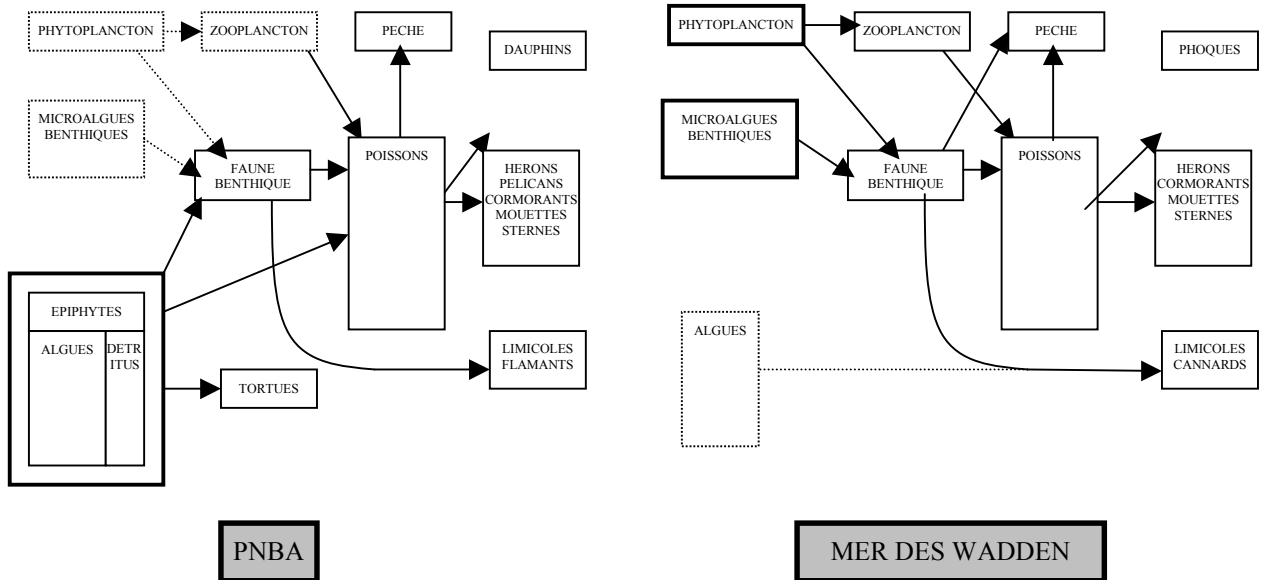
PHYTOPLANCTON
ZOOPLANCTON
PECHE
DAUPHINS
MICROALGUES BENTHIQUES
FAUNE BENTHIQUE
POISSONS
HERONS PELICANS CORMORANTS MOUETTES STERNES
EPIPHYTES
ALGUES
DETR ITUS
TORTUES
LIMICOLES FLAMANTS

PNBA

PHYTOPLANCTON
ZOOPLANCTON
PECHE
PHOQUES
MICROALGUES BENTHIQUES
FAUNE BENTHIQUE
POISSONS
HERONS CORMORANTS MOUETTES STERNES
ALGUES
LIMICOLES CANNARDS

MER DES WADDEN